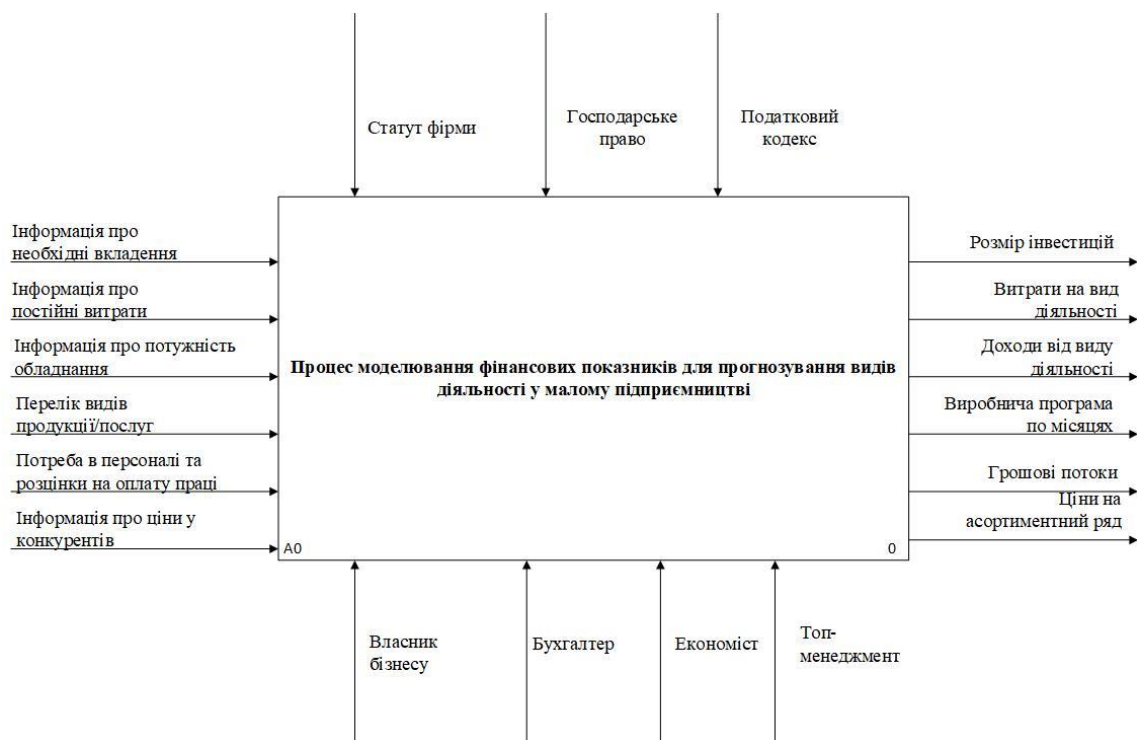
Статут фірми

Господарське право

Податковий кодекс

Інформація про необхідні вкладення

Інформація про постійні витрати

Інформація про потужність обладнання

Перелік видів продукції/послуг

Потреба в персоналі та розцінки на оплату праці

Інформація про ціни у конкурентів

**Процес моделювання фінансових показників для прогнозування видів діяльності у малому підприємництві**

A0

0

Розмір інвестицій

Витрати на вид діяльності

Доходи від виду діяльності

Виробнича програма по місяцях

Грошові потоки

Ціни на асортиментний ряд

Власник бізнесу

Бухгалтер

Економіст

Топ-менеджмент